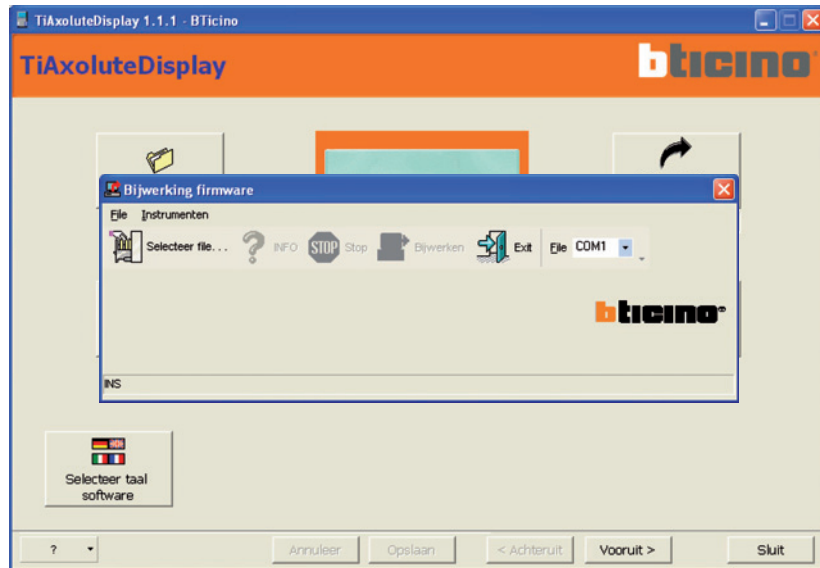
TiAxoluteDisplay 1.1.1 - BTicino

TiAxoluteDisplay

bticino

Bijwerking firmware

File Instrumenten

Selecteer file... INFO STOP Stop Bijwerken Exit File COM1

bticino

INS

Selecteer taal software

? Annuleer Opslaan < Achteruit Vooruit > Sluit